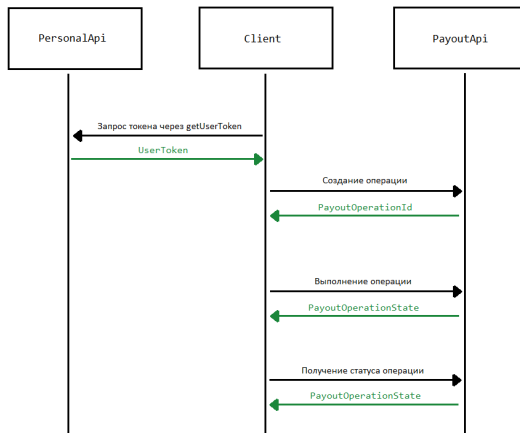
PersonalApi

Client

PayoutApi

Запрос токена через getUserToken

UserToken

Создание операции

PayoutOperationId

Выполнение операции

PayoutOperationState

Получение статуса операции

PayoutOperationState